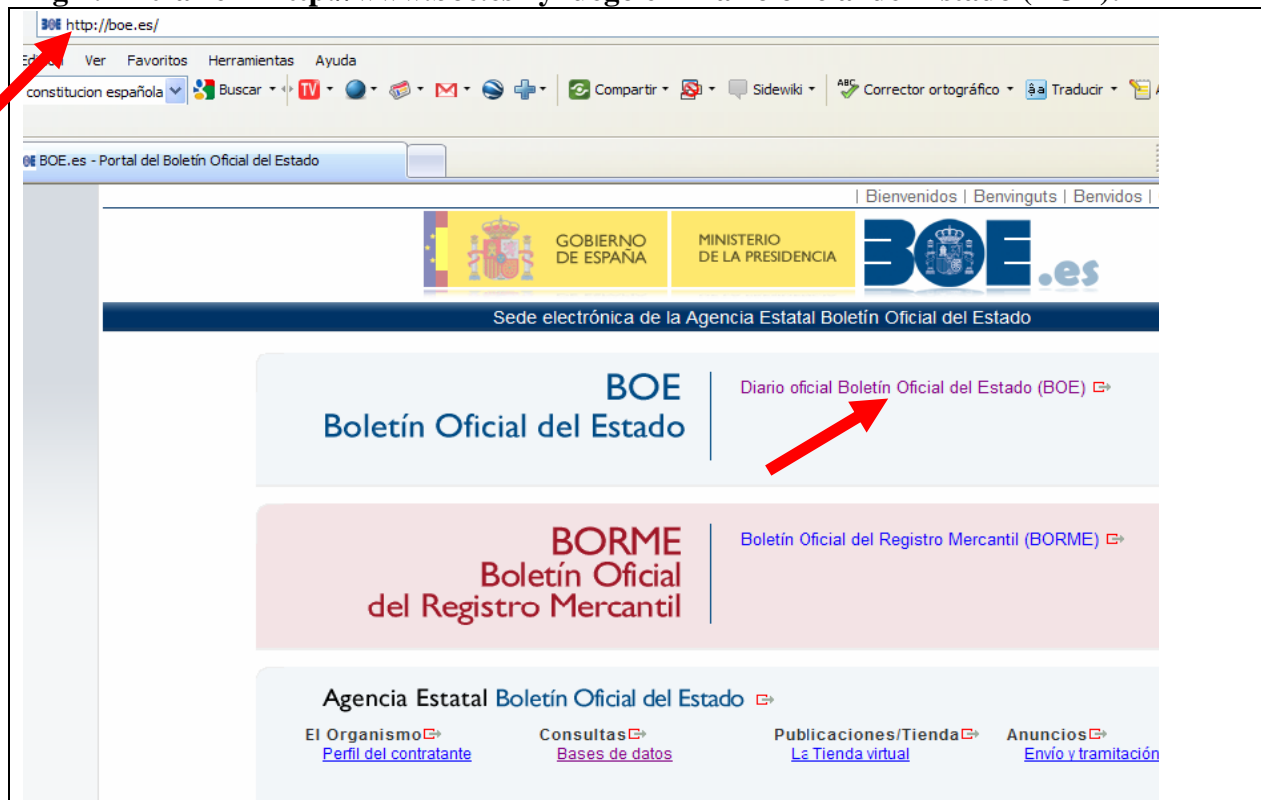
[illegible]

BOE http://boe.es/

Edición Ver Favoritos Herramientas Ayuda

constitucion española Buscar TV Compartir Sidewiki Corrector ortográfico Traducir

BOE.es - Portal del Boletín Oficial del Estado

| Bienvenidos | Benvinguts | Benvidos |

GOBIERNO DE ESPAÑA

MINISTERIO DE LA PRESIDENCIA

BOE.es

Sede electrónica de la Agencia Estatal Boletín Oficial del Estado

BOE
Boletín Oficial del Estado

Diario oficial Boletín Oficial del Estado (BOE)

BORME
Boletín Oficial
del Registro Mercantil

Boletín Oficial del Registro Mercantil (BORME)

Agencia Estatal Boletín Oficial del Estado

El Organismo
Perfil del contratante

Consultas
Bases de datos

Publicaciones/Tienda
La Tienda virtual

Anuncios
Envío y tramitación